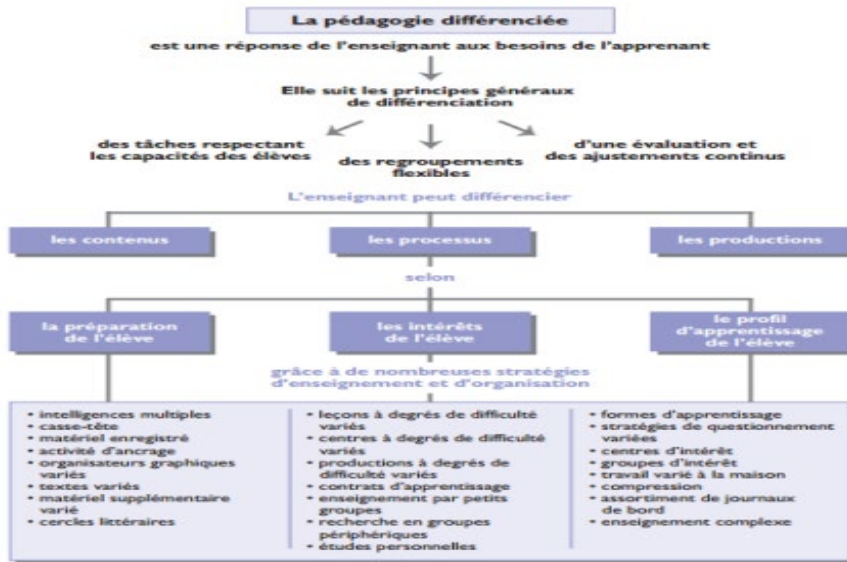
La pédagogie différenciée

est une réponse de l'enseignant aux besoins de l'apprenant

Elle suit les principes généraux de différenciation

des tâches respectant les capacités des élèves

des regroupements flexibles

d'une évaluation et des ajustements continus

L'enseignant peut différencier

les contenus

les processus

les productions

selon

la préparation de l'élève

les intérêts de l'élève

le profil d'apprentissage de l'élève

grâce à de nombreuses stratégies d'enseignement et d'organisation

• intelligences multiples
• casse-tête
• matériel enregistré
• activité d'ancrage
• organisateurs graphiques variés
• textes variés
• matériel supplémentaire varié
• cercles littéraires

• leçons à degrés de difficulté variés
• centres à degrés de difficulté variés
• productions à degrés de difficulté variés
• contrats d'apprentissage
• enseignement par petits groupes
• recherche en groupes périphériques
• études personnelles

• formes d'apprentissage
• stratégies de questionnement variées
• centres d'intérêt
• groupes d'intérêt
• travail varié à la maison
• compression
• assortiment de journaux de bord
• enseignement complexe